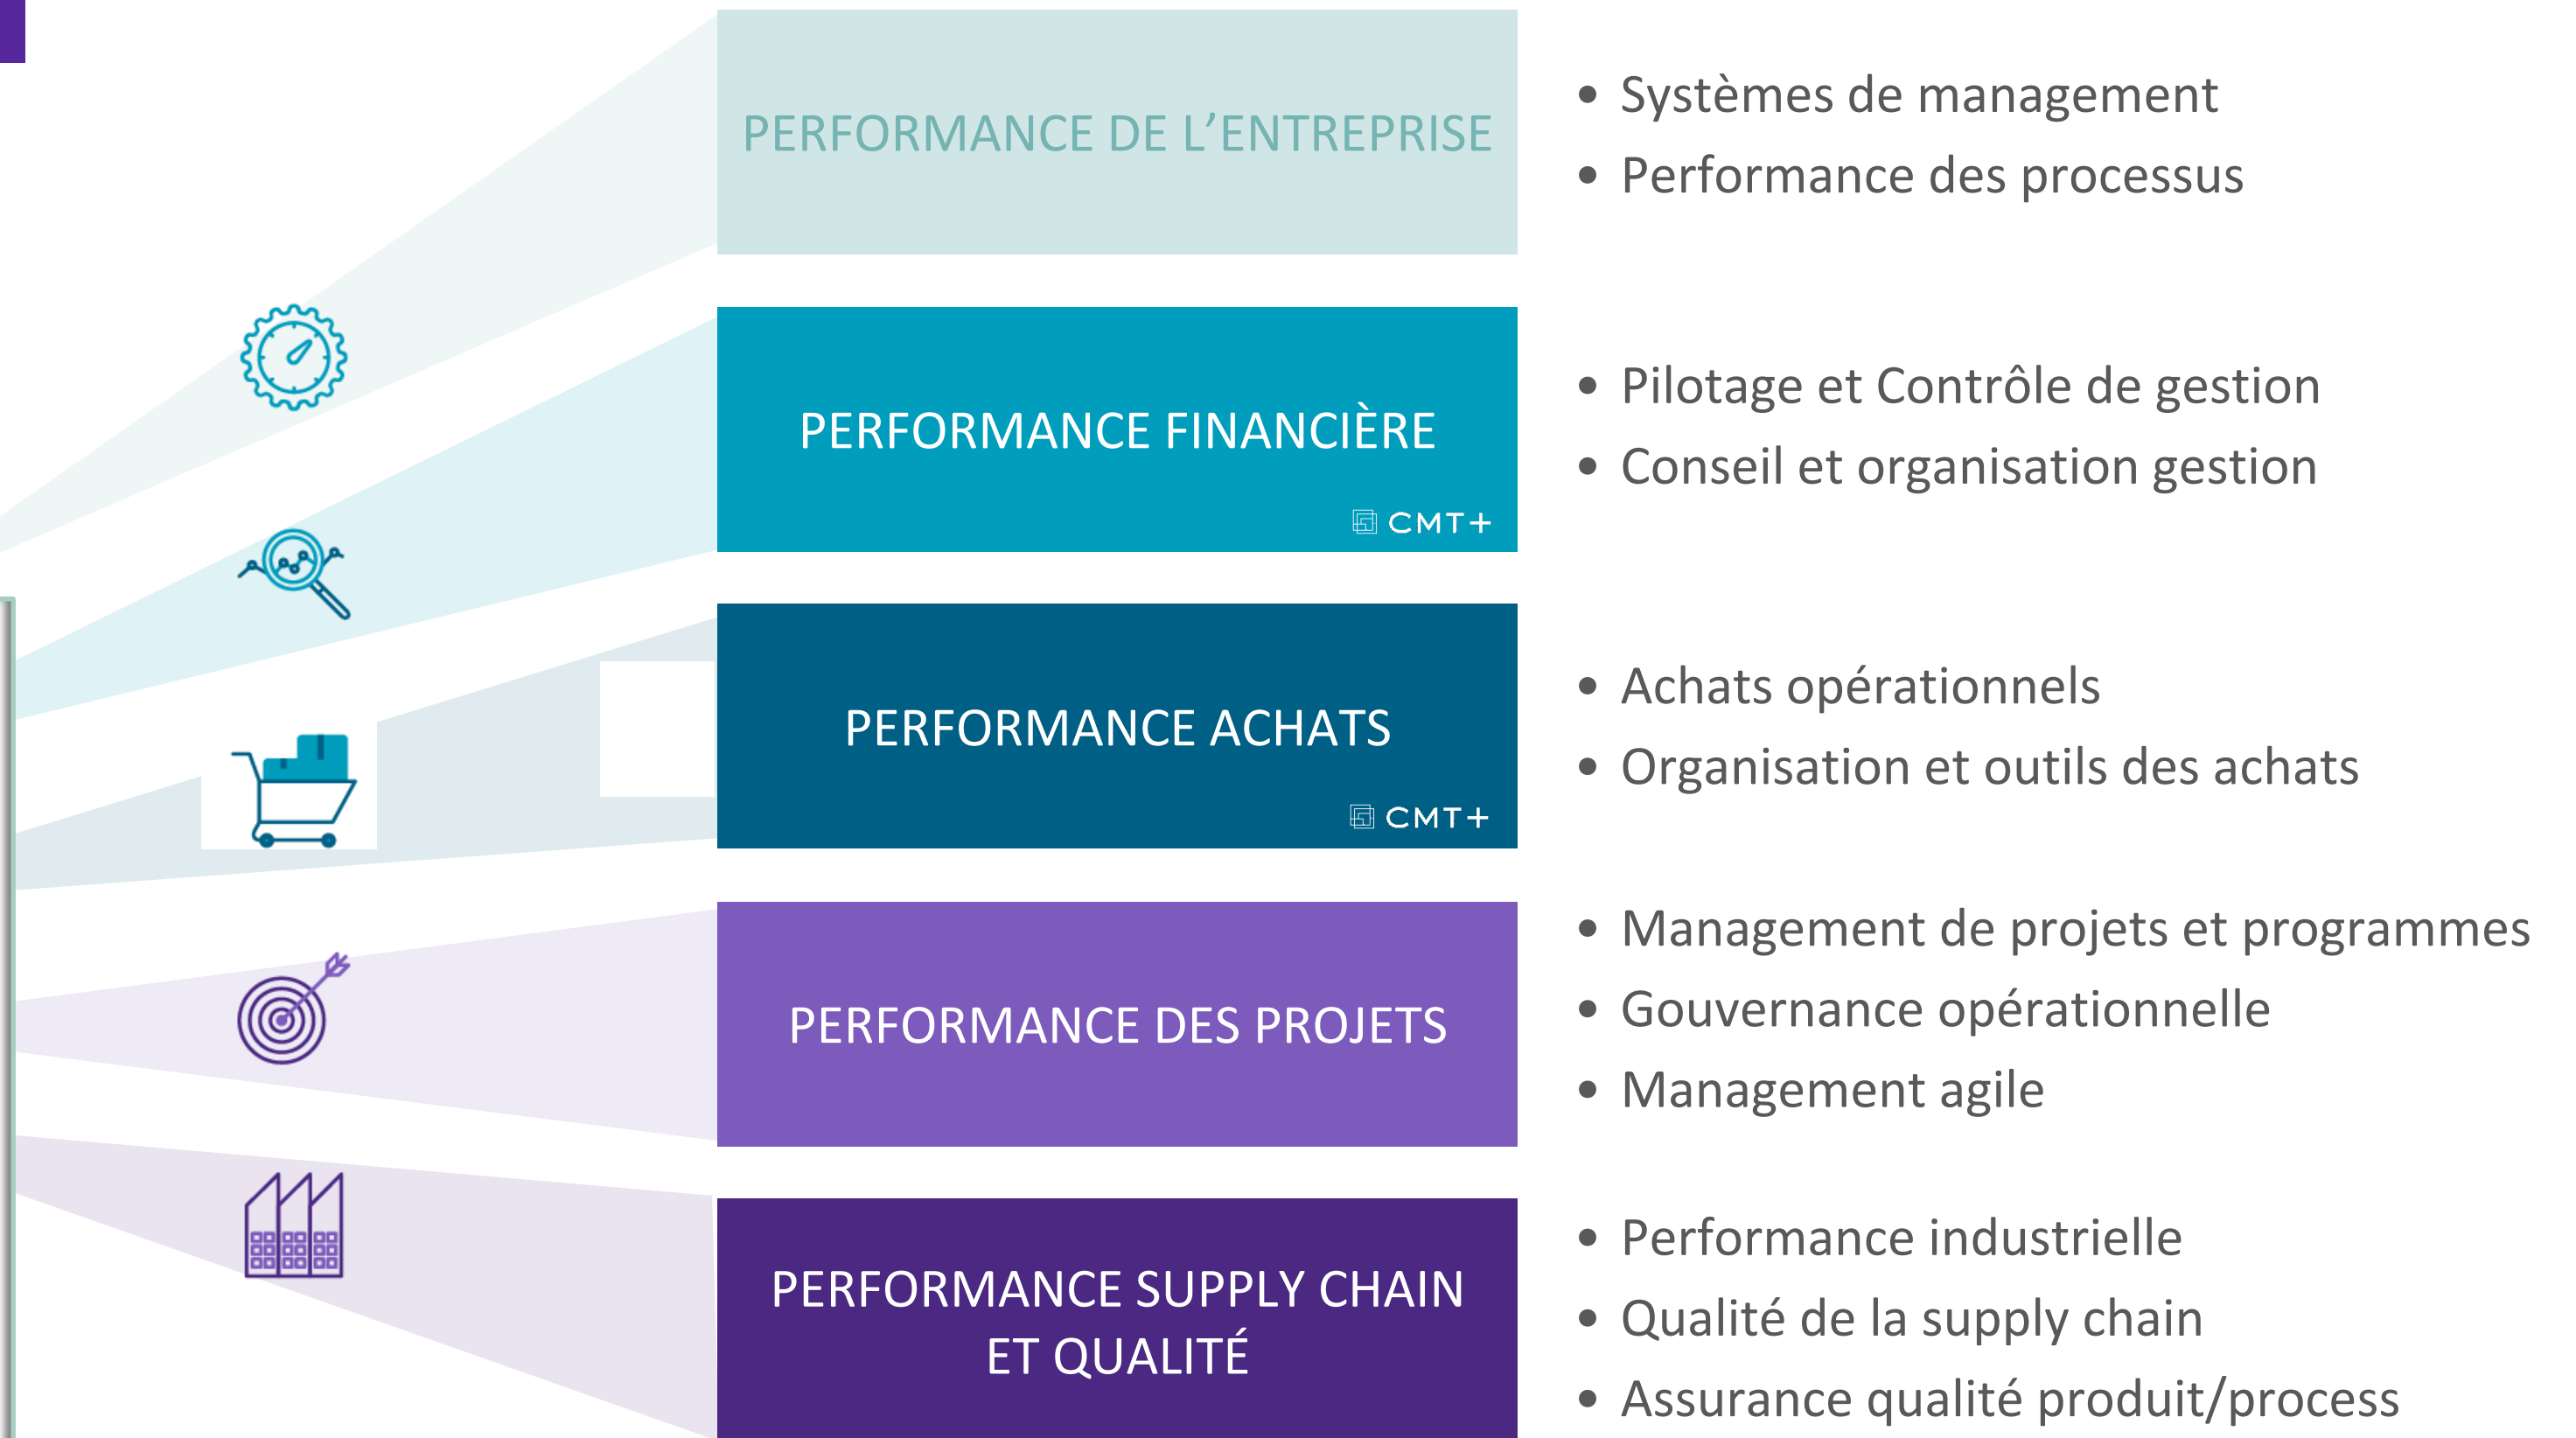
PERFORMANCE DE L’ENTREPRISE

- Systèmes de management
- Performance des processus

PERFORMANCE FINANCIÈRE

CMT+

- Pilotage et Contrôle de gestion
- Conseil et organisation gestion

PERFORMANCE ACHATS

CMT+

- Achats opérationnels
- Organisation et outils des achats

PERFORMANCE DES PROJETS

- Management de projets et programmes
- Gouvernance opérationnelle
- Management agile

PERFORMANCE SUPPLY CHAIN ET QUALITÉ

- Performance industrielle
- Qualité de la supply chain
- Assurance qualité produit/process